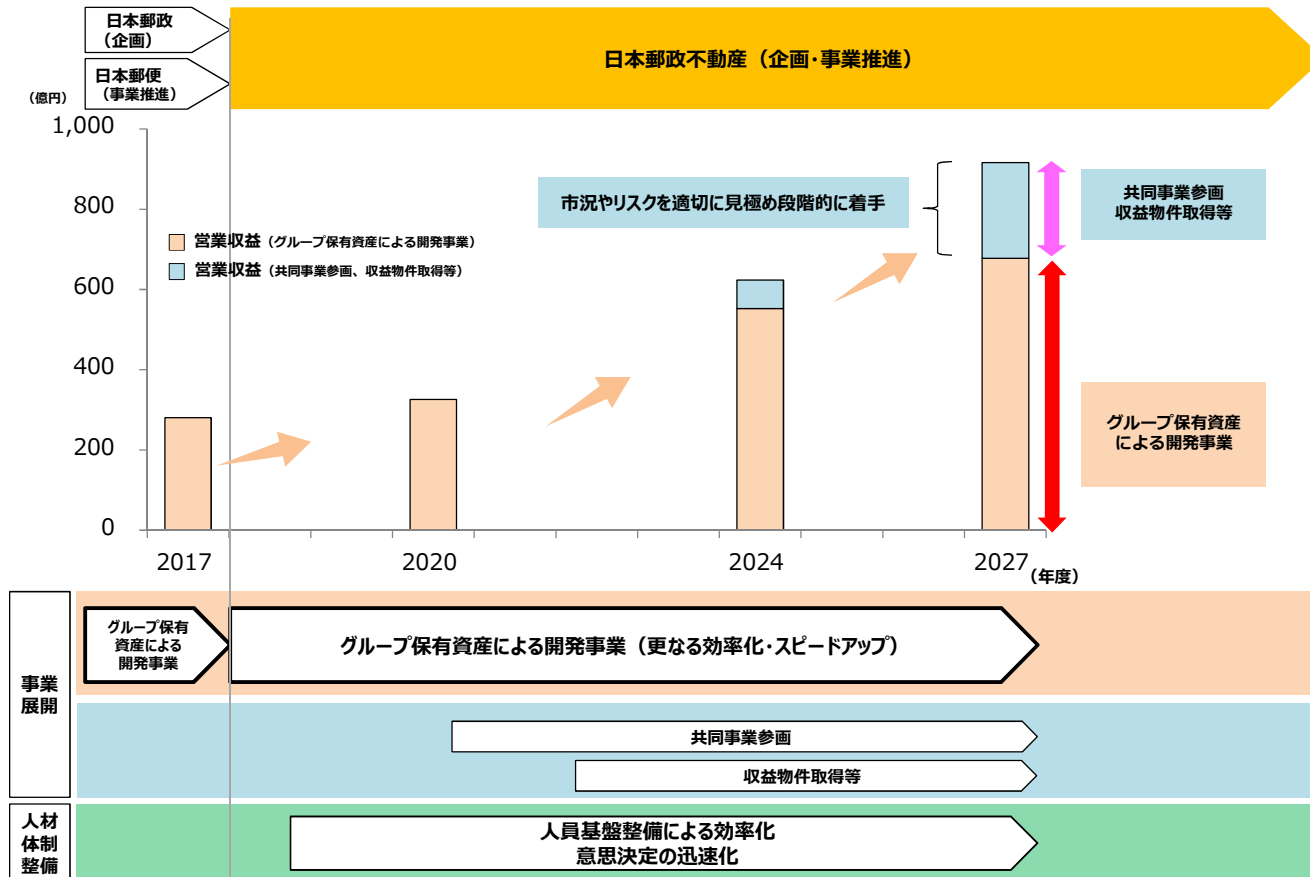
日本郵政
（企画）

日本郵便
（事業推進）

日本郵政不動産（企画・事業推進）

（億円）

1,000

800

600

400

200

0

営業収益（グループ保有資産による開発事業）

営業収益（共同事業参画、収益物件取得等）

市況やリスクを適切に見極め段階的に着手

共同事業参画
収益物件取得等

グループ保有資産による開発事業

2017

2020

2024

2027

（年度）

事業展開

グループ保有資産による開発事業

グループ保有資産による開発事業（更なる効率化・スピードアップ）

共同事業参画

収益物件取得等

人材体制整備

人員基盤整備による効率化
意思決定の迅速化